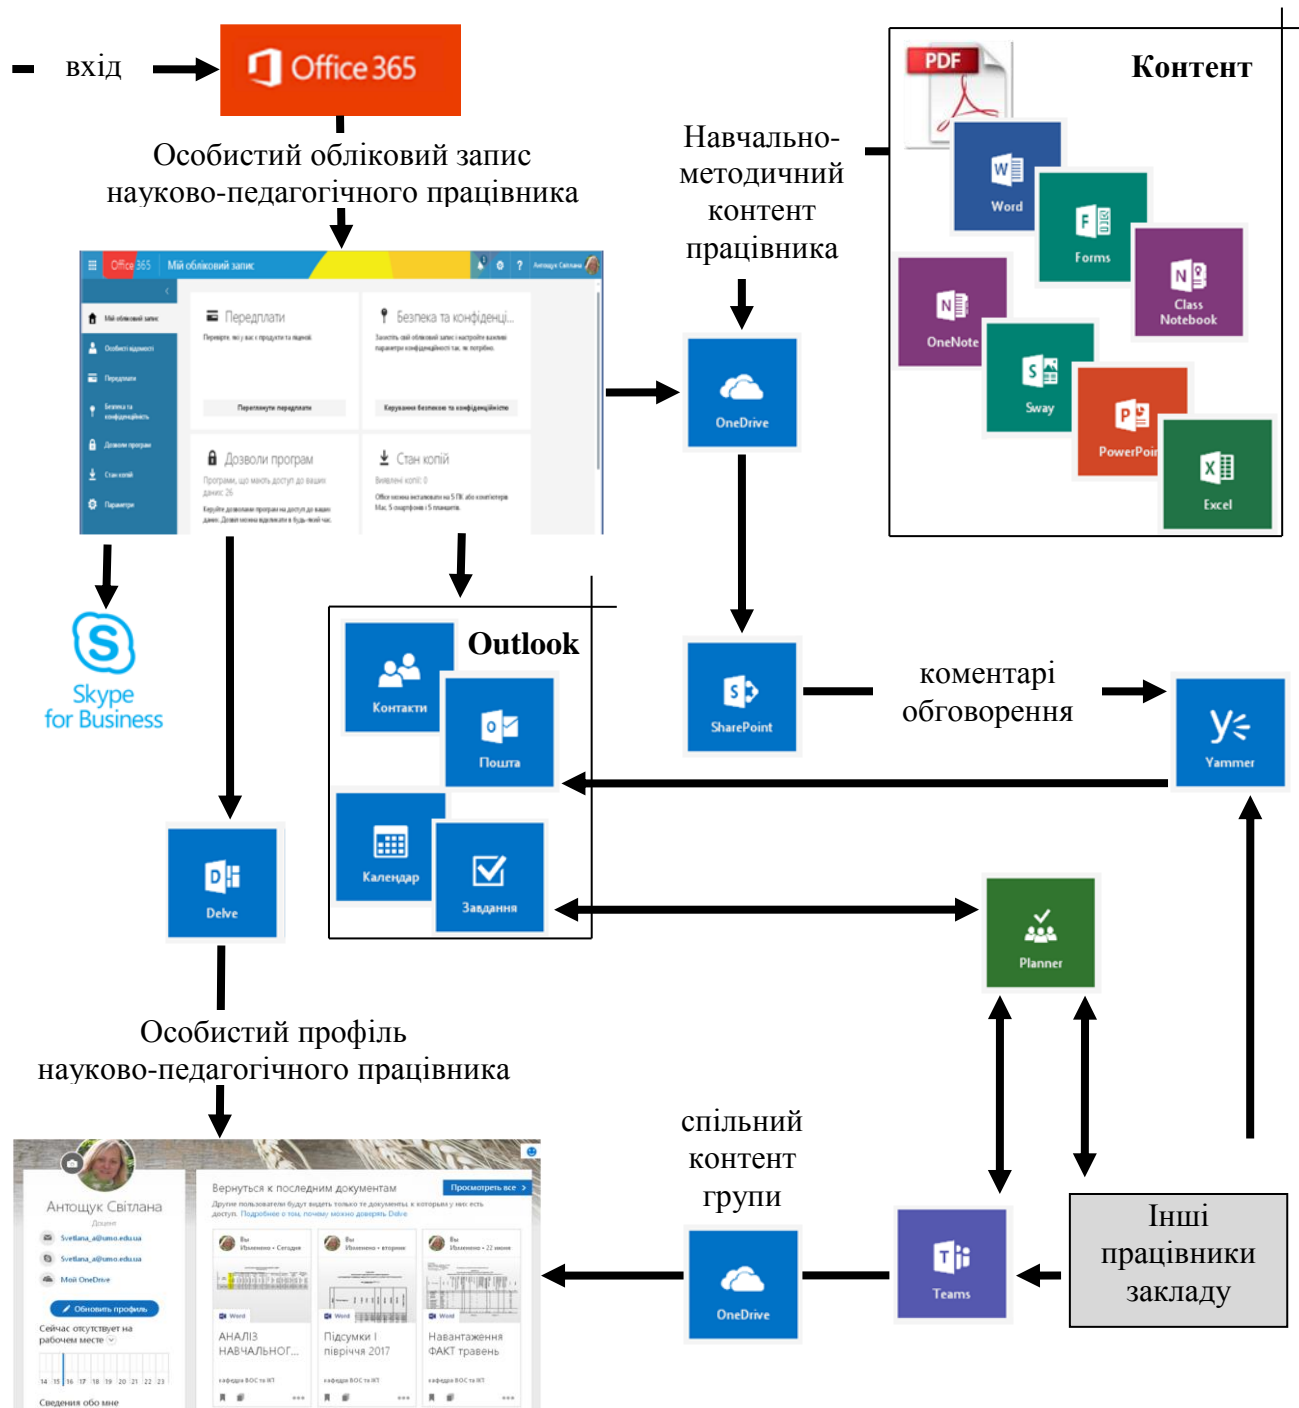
вхід

Office 365

Особистий обліковий запис науково-педагогічного працівника

Office 365 Мій обліковий запис

Мій обліковий запис
Особисті відомості
Передплати
Безпека та конфіденційність
Дозволи програм
Стан копій
Параметри

Передплати
Перевірте, які у вас є продукти та ліцензії.
Переглянути передплати

Безпека та конфіденці...
Захистіть свій обліковий запис і настройте важливі параметри конфіденційності так, як потрібно.
Керування безпекою та конфіденційністю

Дозволи програм
Програми, що мають доступ до ваших даних: 26
Керуйте дозволами програм на доступ до ваших даних. Дозвіл можна відкликати в будь-який час.

Стан копій
Виявлені копії: 0
Office можна встановити на 5 ПК або комп'ютерів Mac, 5 смартфонів і 5 планшетів.

Навчально-методичний контент працівника

Контент

PDF
Word
Forms
OneNote
Class Notebook
Sway
PowerPoi
Excel

OneDrive

Skype for Business

Outlook
Контакти
Пошта
Календар
Завдання

SharePoint

коментарі обговорення

Yammer

Delve

Planner

Особистий профіль науково-педагогічного працівника

спільний контент групи

OneDrive

Teams

Інші працівники закладу

Антощук Світлана
Доцент
Svetlana_a@umo.edu.ua
Svetlana_a@umo.edu.ua
Мой OneDrive
Обновить профиль
Сейчас отсутствует на рабочем месте
Сведения обо мне

Вернуться к последним документам
Просмотреть все
Другие пользователи будут видеть только те документы, к которым у них есть доступ. Подробнее о том, почему можно доверять Delve

Вы Изменено • Сегодня
Word
АНАЛІЗ НАВЧАЛЬНОГ...
кафедра ВОС та ІКТ

Вы Изменено • вторник
Word
Підсумки І півріччя 2017
кафедра ВОС та ІКТ

Вы Изменено • 22 июня
Word
Навантаження ФАКТ травень
кафедра ВОС та ІКТ